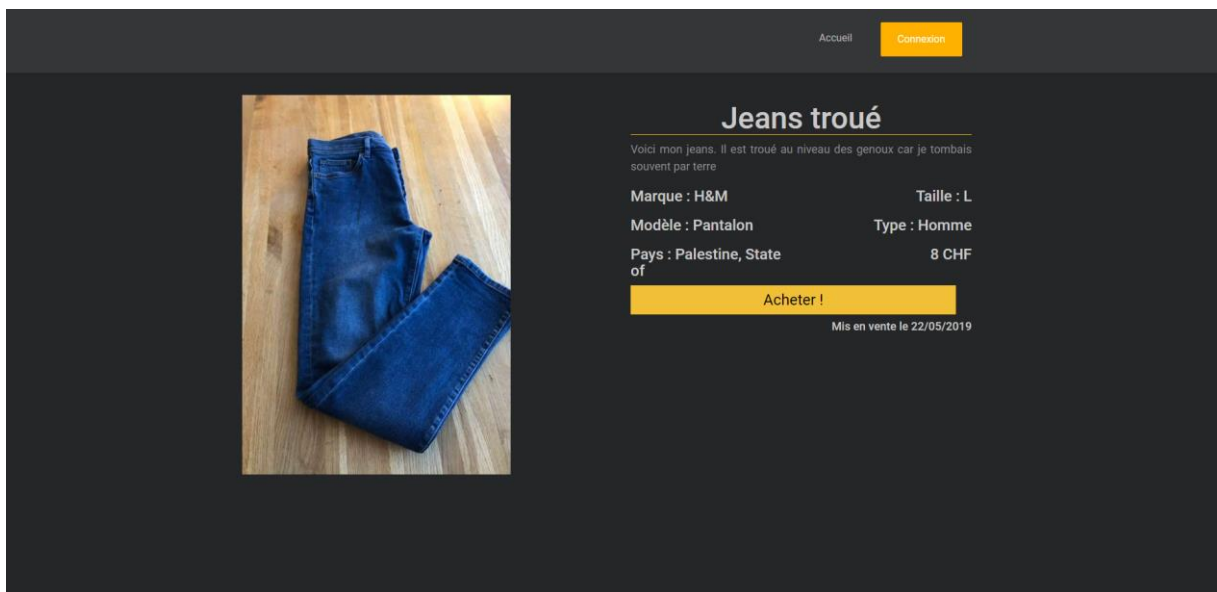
Accueil Connexion

Jeans troué

Voici mon jeans. Il est troué au niveau des genoux car je tombais souvent par terre

Marque : H&M

Taille : L

Modèle : Pantalon

Type : Homme

Pays : Palestine, State of

8 CHF

Acheter !

Mis en vente le 22/05/2019